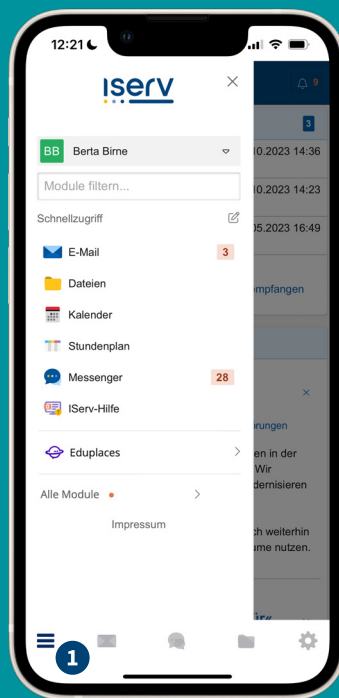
12:21

iserv

×

BB Berta Birne

Module filtern...

Schnellzugriff

E-Mail 3

Dateien

Kalender

Stundenplan

Messenger 28

IServ-Hilfe

Eduplaces

Alle Module

Impressum

3

10.2023 14:36

10.2023 14:23

05.2023 16:49

mpfangen

×

orungen

en in der
Wir
dernisieren

ch weiterhin
ume nutzen.

1